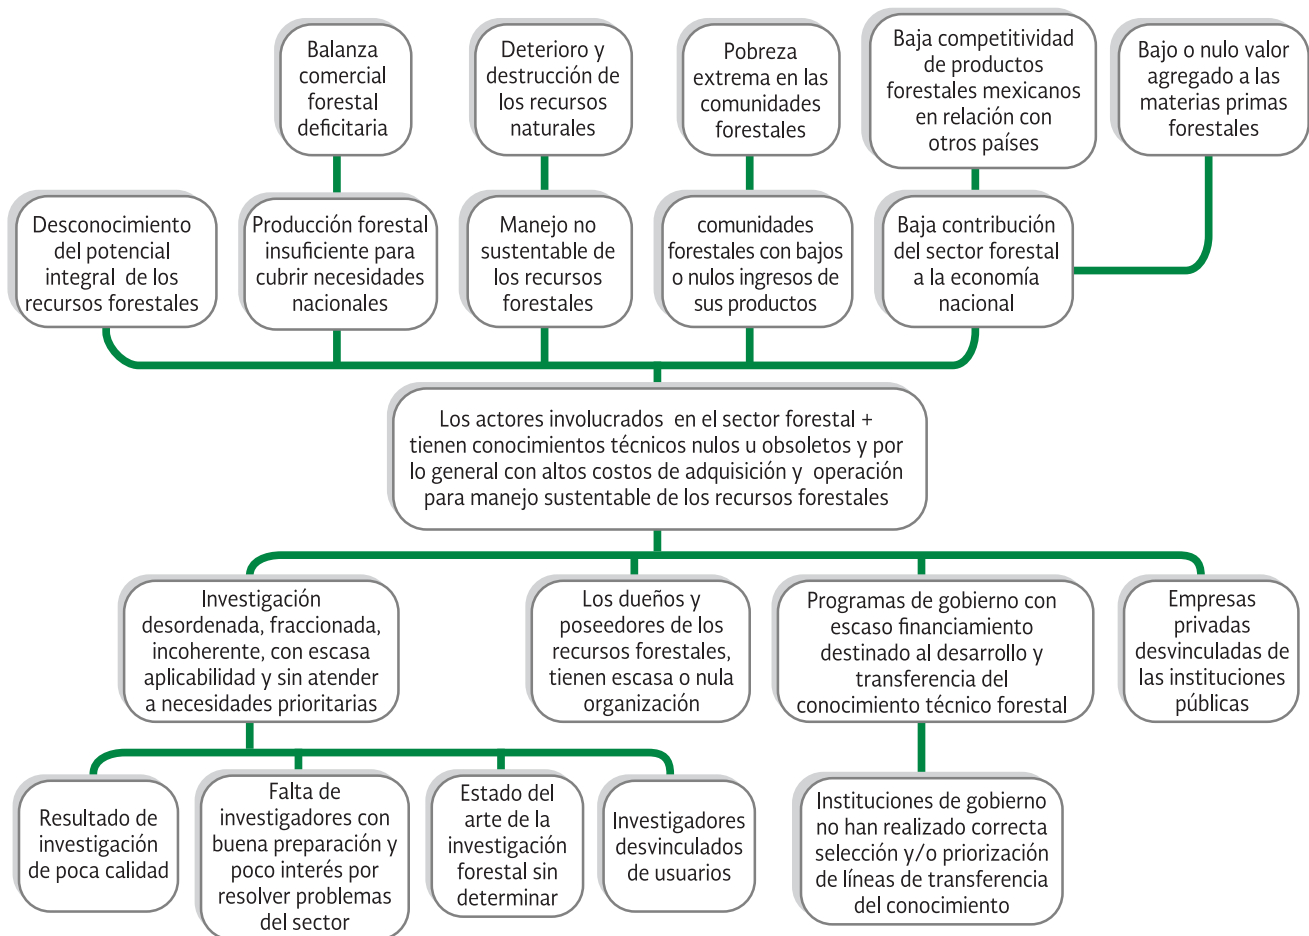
Balanza comercial forestal deficitaria

Deterioro y destrucción de los recursos naturales

Pobreza extrema en las comunidades forestales

Baja competitividad de productos forestales mexicanos en relación con otros países

Bajo o nulo valor agregado a las materias primas forestales

Desconocimiento del potencial integral de los recursos forestales

Producción forestal insuficiente para cubrir necesidades nacionales

Manejo no sustentable de los recursos forestales

comunidades forestales con bajos o nulos ingresos de sus productos

Baja contribución del sector forestal a la economía nacional

Los actores involucrados en el sector forestal + tienen conocimientos técnicos nulos u obsoletos y por lo general con altos costos de adquisición y operación para manejo sustentable de los recursos forestales

Investigación desordenada, fraccionada, incoherente, con escasa aplicabilidad y sin atender a necesidades prioritarias

Los dueños y poseedores de los recursos forestales, tienen escasa o nula organización

Programas de gobierno con escaso financiamiento destinado al desarrollo y transferencia del conocimiento técnico forestal

Empresas privadas desvinculadas de las instituciones públicas

Resultado de investigación de poca calidad

Falta de investigadores con buena preparación y poco interés por resolver problemas del sector

Estado del arte de la investigación forestal sin determinar

Investigadores desvinculados de usuarios

Instituciones de gobierno no han realizado correcta selección y/o priorización de líneas de transferencia del conocimiento